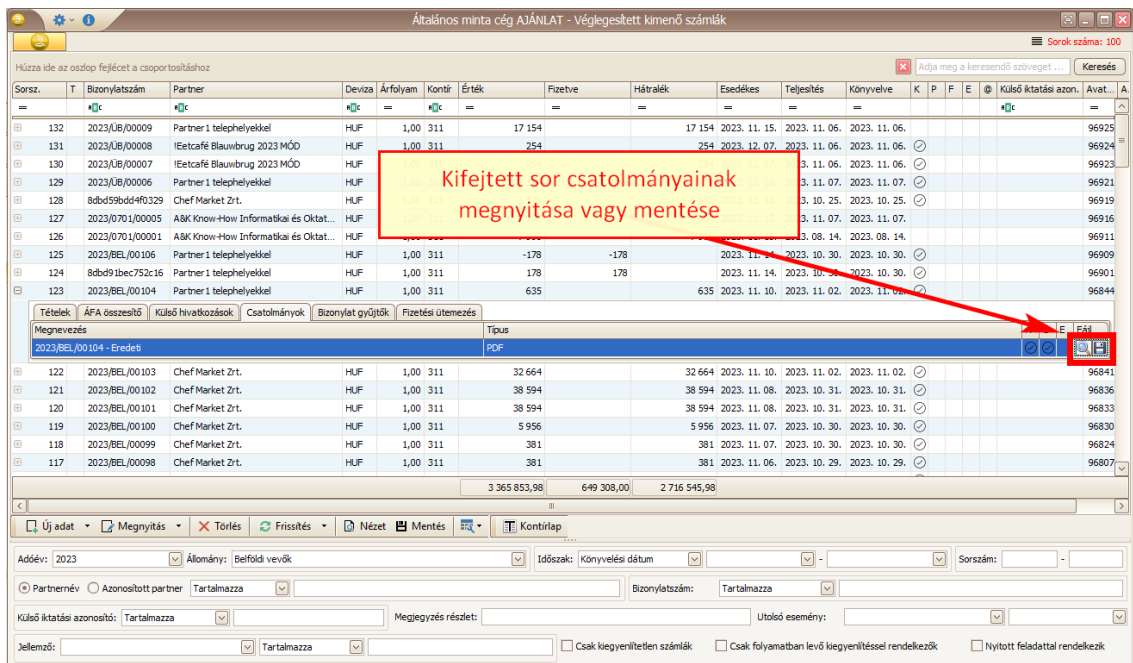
Általános minta cég AJÁNLAT - Véglegesített kimenő számlák

Sorok száma: 100

Húzza ide az oszlop fejlécet a csoportosításhoz

Adja meg a keresendő szöveget ...

Keresés

| Sorsz. | T | Bizonylatszám | Partner | Deviza | Árfolyam | Kontír | Érték | Fizetve | Hátralék | Esedékes | Teljesítés | Könyvelve | K | P | F | E | @ | Külső iktatási azon. | Avat... |
|---|---|---|---|---|---|---|---|---|---|---|---|---|---|---|---|---|---|---|---|
| 132 | | 2023/ÜB/00009 | Partner 1 telephelyekkel | HUF | 1,00 | 311 | 17 154 | | 17 154 | 2023. 11. 15. | 2023. 11. 06. | 2023. 11. 06. | | | | | | | 96925 |
| 131 | | 2023/ÜB/00008 | !Eetcafé Blauwbrug 2023 MÓD | HUF | 1,00 | 311 | 254 | | 254 | 2023. 12. 07. | 2023. 11. 06. | 2023. 11. 06. | | | | | | | 96924 |
| 130 | | 2023/ÜB/00007 | !Eetcafé Blauwbrug 2023 MÓD | HUF | 1,00 | 311 | | | | | 2023. 11. 06. | 2023. 11. 06. | | | | | | | 96923 |
| 129 | | 2023/ÜB/00006 | Partner 1 telephelyekkel | HUF | | | | | | | 2023. 11. 07. | 2023. 11. 07. | | | | | | | 96921 |
| 128 | | 8dbd59bdd4f0329 | Chef Market Zrt. | HUF | | | | | | | 2023. 10. 25. | 2023. 10. 25. | | | | | | | 96919 |
| 127 | | 2023/0701/00005 | A&K Know-How Informatikai és Oktat... | HUF | | | | | | | 2023. 11. 07. | 2023. 11. 07. | | | | | | | 96916 |
| 126 | | 2023/0701/00001 | A&K Know-How Informatikai és Oktat... | HUF | | | | | | | 2023. 08. 14. | 2023. 08. 14. | | | | | | | 96911 |
| 125 | | 2023/BEL/00106 | Partner 1 telephelyekkel | HUF | 1,00 | 311 | -178 | -178 | | 2023. 11. 1 | 2023. 10. 30. | 2023. 10. 30. | | | | | | | 96909 |
| 124 | | 8dbd91bec752c16 | Partner 1 telephelyekkel | HUF | 1,00 | 311 | 178 | 178 | | 2023. 11. 14. | 2023. 10. 30. | 2023. 10. 30. | | | | | | | 96901 |
| 123 | | 2023/BEL/00104 | Partner 1 telephelyekkel | HUF | 1,00 | 311 | 635 | | 635 | 2023. 11. 10. | 2023. 11. 02. | 2023. 11. 02. | | | | | | | 96844 |

Kifejtett sor csatolmányainak megnyitása vagy mentése

Tételek | ÁFA összesítő | Külső hivatkozások | Csatolmányok | Bizonylat gyűjtők | Fizetési ütemezés

| Megnevezés | Típus | E | Fájl |
|---|---|---|---|
| 2023/BEL/00104 - Eredeti | PDF | | |

| 122 | | 2023/BEL/00103 | Chef Market Zrt. | HUF | 1,00 | 311 | 32 664 | | 32 664 | 2023. 11. 10. | 2023. 11. 02. | 2023. 11. 02. | | | | | | | 96841 |
|---|---|---|---|---|---|---|---|---|---|---|---|---|---|---|---|---|---|---|---|
| 121 | | 2023/BEL/00102 | Chef Market Zrt. | HUF | 1,00 | 311 | 38 594 | | 38 594 | 2023. 11. 08. | 2023. 10. 31. | 2023. 10. 31. | | | | | | | 96836 |
| 120 | | 2023/BEL/00101 | Chef Market Zrt. | HUF | 1,00 | 311 | 38 594 | | 38 594 | 2023. 11. 08. | 2023. 10. 31. | 2023. 10. 31. | | | | | | | 96833 |
| 119 | | 2023/BEL/00100 | Chef Market Zrt. | HUF | 1,00 | 311 | 5 956 | | 5 956 | 2023. 11. 07. | 2023. 10. 30. | 2023. 10. 30. | | | | | | | 96830 |
| 118 | | 2023/BEL/00099 | Chef Market Zrt. | HUF | 1,00 | 311 | 381 | | 381 | 2023. 11. 07. | 2023. 10. 30. | 2023. 10. 30. | | | | | | | 96824 |
| 117 | | 2023/BEL/00098 | Chef Market Zrt. | HUF | 1,00 | 311 | 381 | | 381 | 2023. 11. 06. | 2023. 10. 29. | 2023. 10. 29. | | | | | | | 96807 |

3 365 853,98 | 649 308,00 | 2 716 545,98

Új adat | Megnyitás | Törlés | Frissítés | Nézet | Mentés | Kontírlap

Adóév: 2023 | Állomány: Belföldi vevők | Időszak: Könyvelési dátum | Sorszám: -

Partnernév | Azonosított partner | Tartalmazza | Bizonylatszám: Tartalmazza

Külső iktatási azonosító: Tartalmazza | Megjegyzés részlet: | Utolsó esemény:

Jellemző: | Tartalmazza | Csak kiegyenlítetlen számlák | Csak folyamatban levő kiegyenlítéssel rendelkezők | Nyitott feladattal rendelkezik